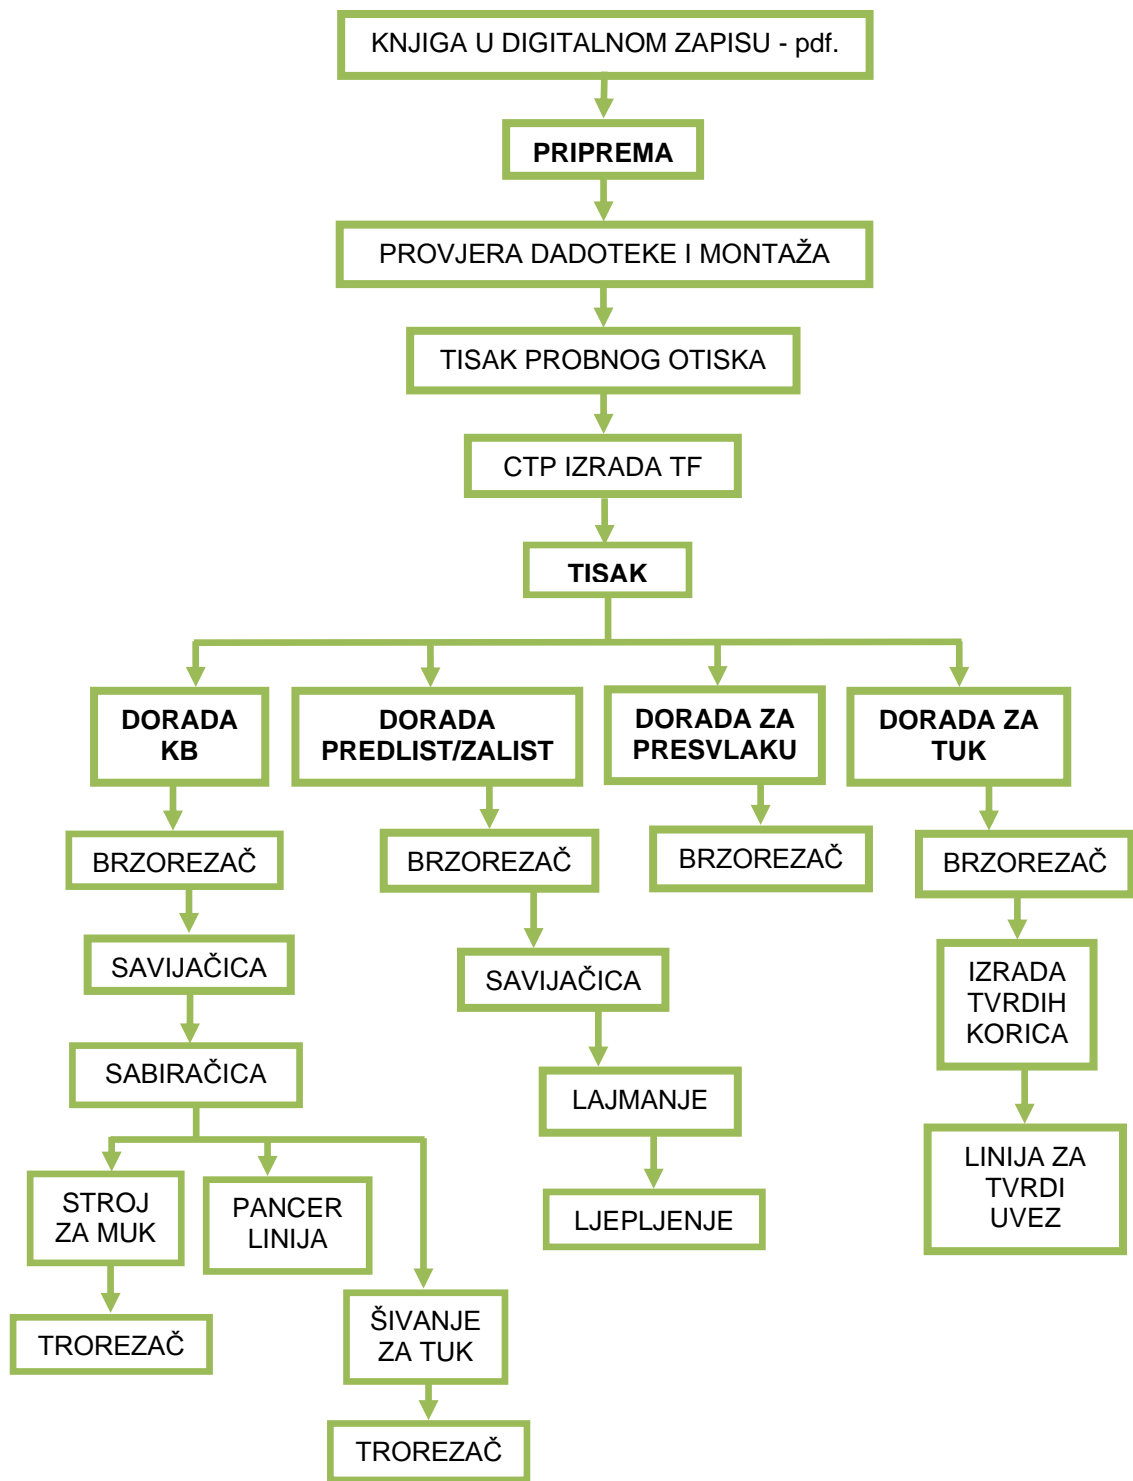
KNJIGA U DIGITALNOM ZAPISU - pdf.

PRIPREMA

PROVJERA DADOTEKE I MONTAŽA

TISAK PROBNOG OTISKA

CTP IZRADA TF

TISAK

DORADA KB

BRZOREZAČ

SAVIJAČICA

SABIRAČICA

STROJ ZA MUK

TROREZAČ

PANCER LINIJA

ŠIVANJE ZA TUK

TROREZAČ

DORADA PREDLIST/ZALIST

BRZOREZAČ

SAVIJAČICA

LAJMANJE

LJEPLJENJE

DORADA ZA PRESVLAKU

BRZOREZAČ

DORADA ZA TUK

BRZOREZAČ

IZRADA TVRDIH KORICA

LINIJA ZA TVRDI UVEZ